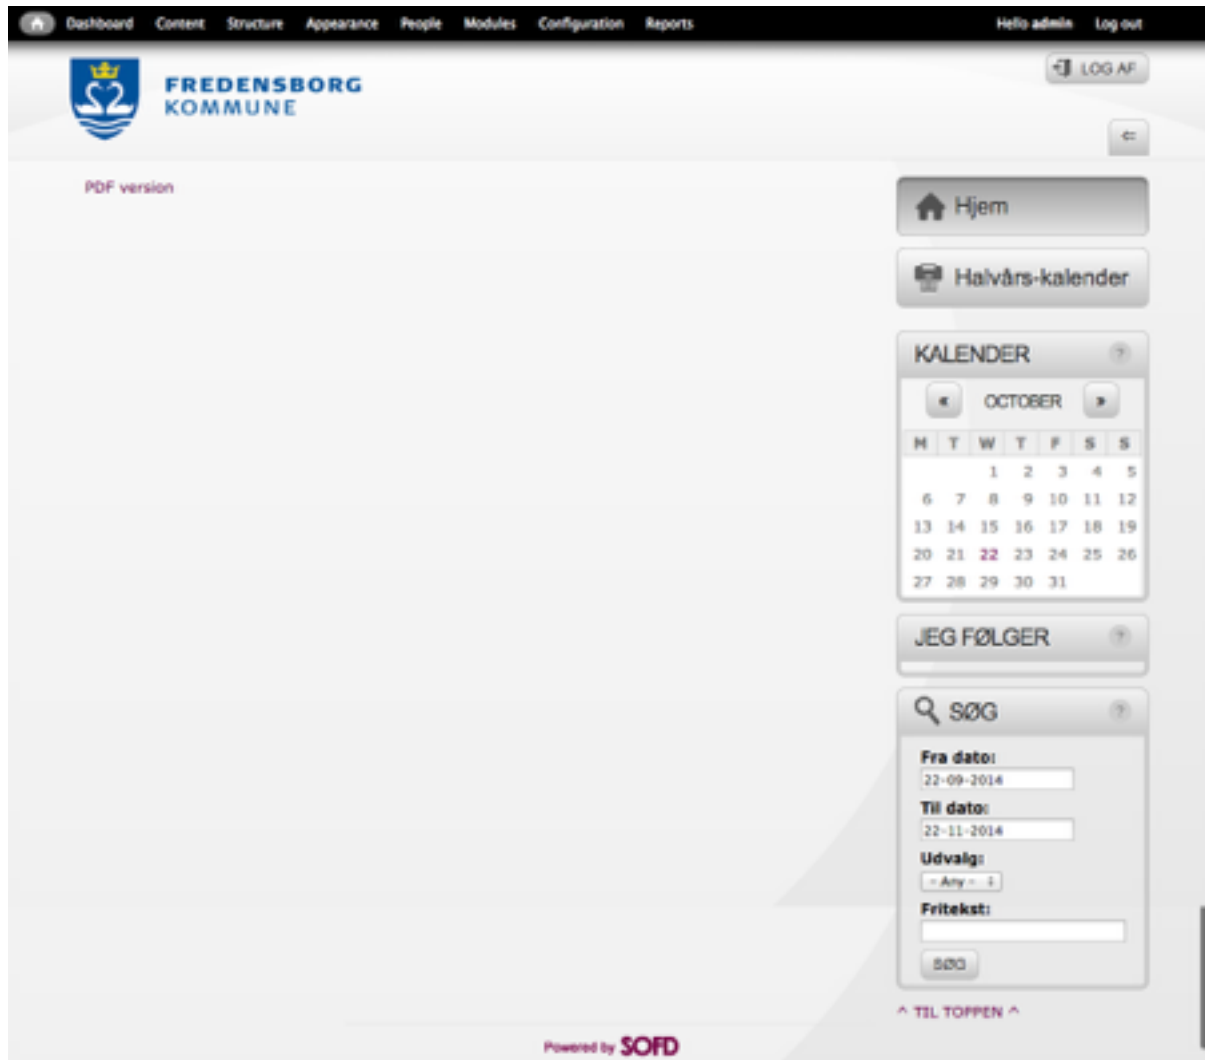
Dashboard Content Structure Appearance People Modules Configuration Reports Hello admin Log out

FREDENSBORG KOMMUNE

LOG AF

PDF version

Hjem

Halvårs-kalender

KALENDER

OCTOBER

| M | T | W | T | F | S | S |
|---|---|---|---|---|---|---|
| | | 1 | 2 | 3 | 4 | 5 |
| 6 | 7 | 8 | 9 | 10 | 11 | 12 |
| 13 | 14 | 15 | 16 | 17 | 18 | 19 |
| 20 | 21 | 22 | 23 | 24 | 25 | 26 |
| 27 | 28 | 29 | 30 | 31 | | |

JEG FØLGER

SØG

Fra dato:
22-09-2014

Til dato:
22-11-2014

Udvalg:
- Any -

Fritekst:

SØG

^ TIL TOPPEN ^

Powered by SOFD